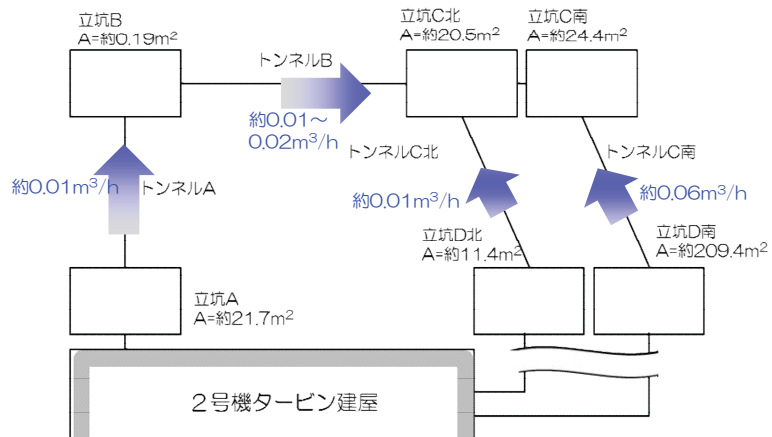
立坑B
A=約0.19m$^2$

トンネルB

立坑C北
A=約20.5m$^2$

立坑C南
A=約24.4m$^2$

約0.01～
0.02m$^3$/h

トンネルC北

トンネルC南

約0.01m$^3$/h

トンネルA

約0.01m$^3$/h

約0.06m$^3$/h

立坑D北
A=約11.4m$^2$

立坑D南
A=約209.4m$^2$

立坑A
A=約21.7m$^2$

２号機タービン建屋